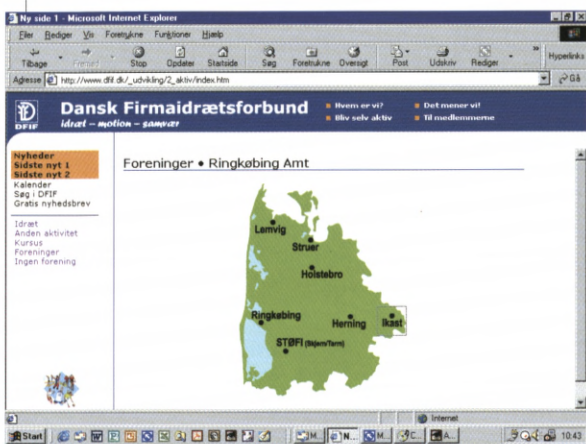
Ny side 1 - Microsoft Internet Explorer

Filer Rediger Vis Foretrukne Funktioner Hjælp

Tilbage Frem Stop Opdater Startside Søg Foretrukne Oversigt Post Udskriv Rediger Hyperlinks

Adresse http://www.dfif.dk/_udvikling/2_aktiv/index.htm Gå

DFIF

Dansk Firmaidrætsforbund

idræt – motion – samvær

Hvem er vi?
Bliv selv aktiv
Det mener vi!
Til medlemmerne

Nyheder
Sidste nyt 1
Sidste nyt 2
Kalender
Søg i DFIF
Gratis nyhedsbrev

Idræt
Anden aktivitet
Kursus
Foreninger
Ingen forening

Foreninger • Ringkøbing Amt

Lemvig
Struer
Holstebro
Ringkøbing
Herning
Ikast
STØFI (Skjern/Tarm)

Internet

Start
10:4